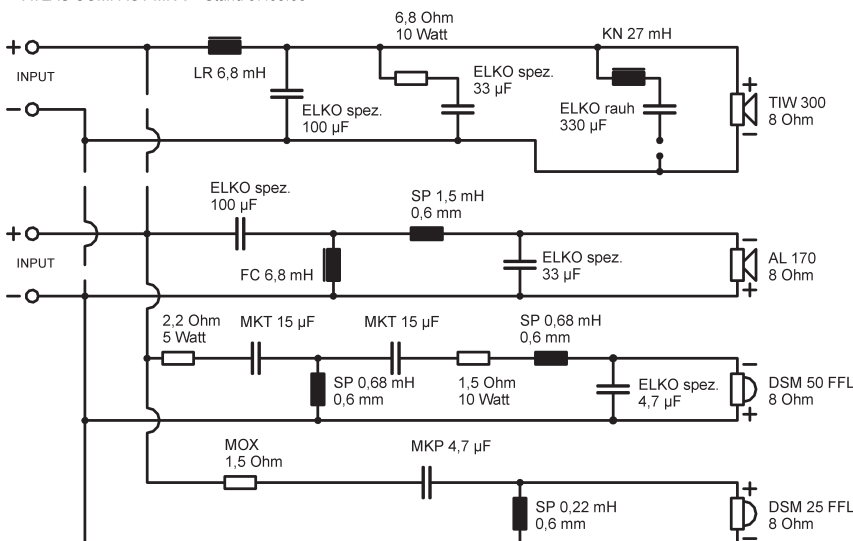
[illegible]

6,8 Ohm
10 Watt

KN 27 mH

+
INPUT
−

LR 6,8 mH

ELKO spez.
33 µF

ELKO spez.
100 µF

ELKO rauh
330 µF

+
−
TIW 300
8 Ohm

ELKO spez.
100 µF

SP 1,5 mH
0,6 mm

+
INPUT
−

FC 6,8 mH

ELKO spez.
33 µF

−
+
AL 170
8 Ohm

2,2 Ohm
5 Watt

MKT 15 µF

MKT 15 µF

SP 0,68 mH
0,6 mm

SP 0,68 mH
0,6 mm

1,5 Ohm
10 Watt

ELKO spez.
4,7 µF

−
+
DSM 50 FFL
8 Ohm

MOX
1,5 Ohm

MKP 4,7 µF

SP 0,22 mH
0,6 mm

+
−
DSM 25 FFL
8 Ohm